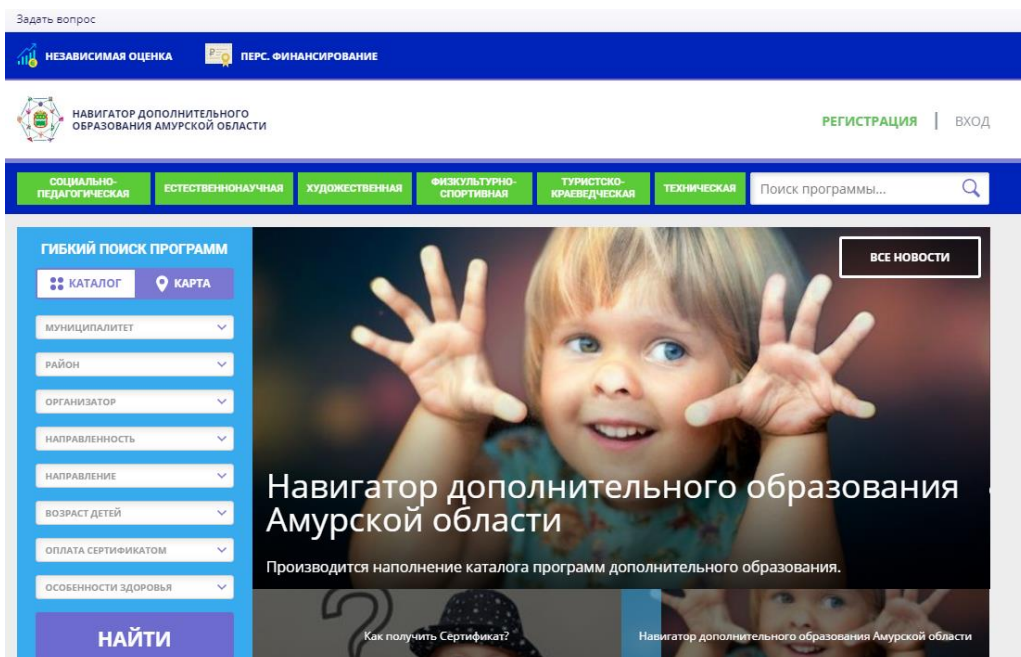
Задать вопрос

НЕЗАВИСИМАЯ ОЦЕНКА
ПЕРС. ФИНАНСИРОВАНИЕ

НАВИГАТОР ДОПОЛНИТЕЛЬНОГО ОБРАЗОВАНИЯ АМУРСКОЙ ОБЛАСТИ

РЕГИСТРАЦИЯ | ВХОД

СОЦИАЛЬНО-ПЕДАГОГИЧЕСКАЯ
ЕСТЕСТВЕННОНАУЧНАЯ
ХУДОЖЕСТВЕННАЯ
ФИЗКУЛЬТУРНО-СПОРТИВНАЯ
ТУРИСТСКО-КРАЕВЕДЧЕСКАЯ
ТЕХНИЧЕСКАЯ
Поиск программы...

ГИБКИЙ ПОИСК ПРОГРАММ
КАТАЛОГ
КАРТА
МУНИЦИПАЛИТЕТ
РАЙОН
ОРГАНИЗАТОР
НАПРАВЛЕННОСТЬ
НАПРАВЛЕНИЕ
ВОЗРАСТ ДЕТЕЙ
ОПЛАТА СЕРТИФИКАТОМ
ОСОБЕННОСТИ ЗДОРОВЬЯ
НАЙТИ

ВСЕ НОВОСТИ

Навигатор дополнительного образования Амурской области

Производится наполнение каталога программ дополнительного образования.

Как получить Сертификат?

Навигатор дополнительного образования Амурской области